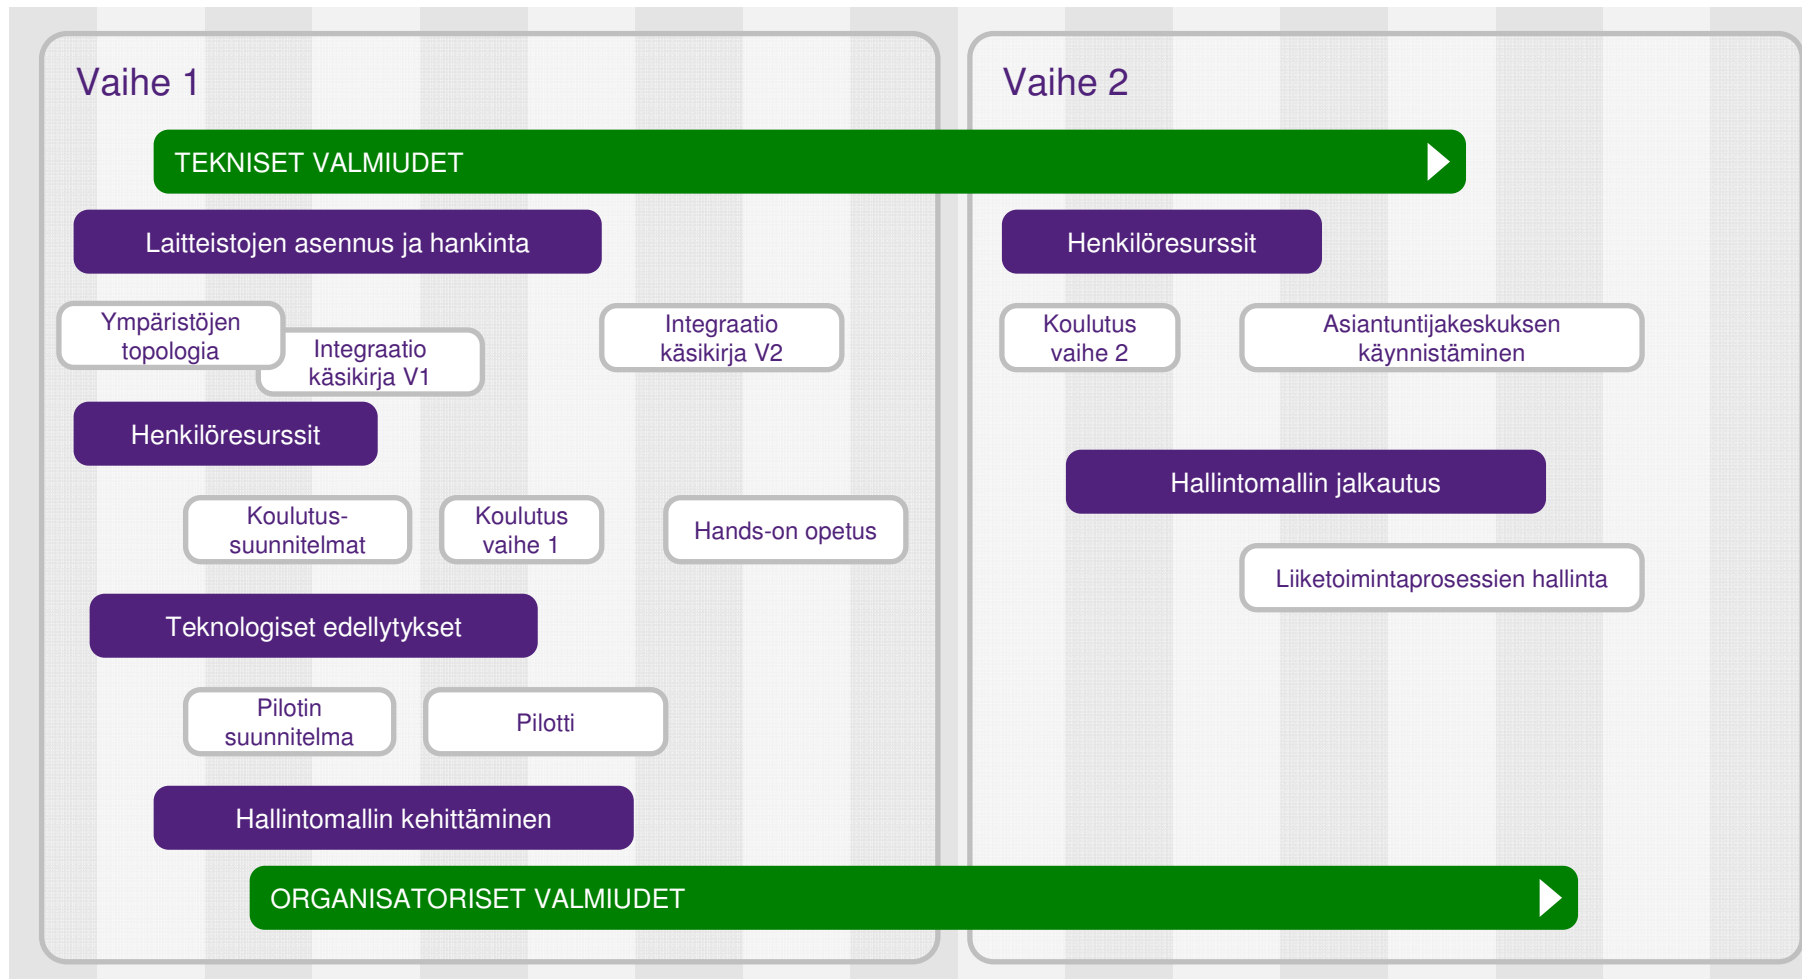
Vaihe 1

Vaihe 2

TEKNISET VALMIUDET

Laitteistojen asennus ja hankinta

Ympäristöjen topologia

Integraatio käsikirja V1

Integraatio käsikirja V2

Henkilöresurssit

Koulutus vaihe 2

Asiantuntijakeskuksen käynnistäminen

Henkilöresurssit

Koulutus-suunnitelmat

Koulutus vaihe 1

Hands-on opetus

Hallintomallin jalkautus

Liiketoimintaprosessien hallinta

Teknologiset edellytykset

Pilotin suunnitelma

Pilotti

Hallintomallin kehittäminen

ORGANISATORISET VALMIUDET